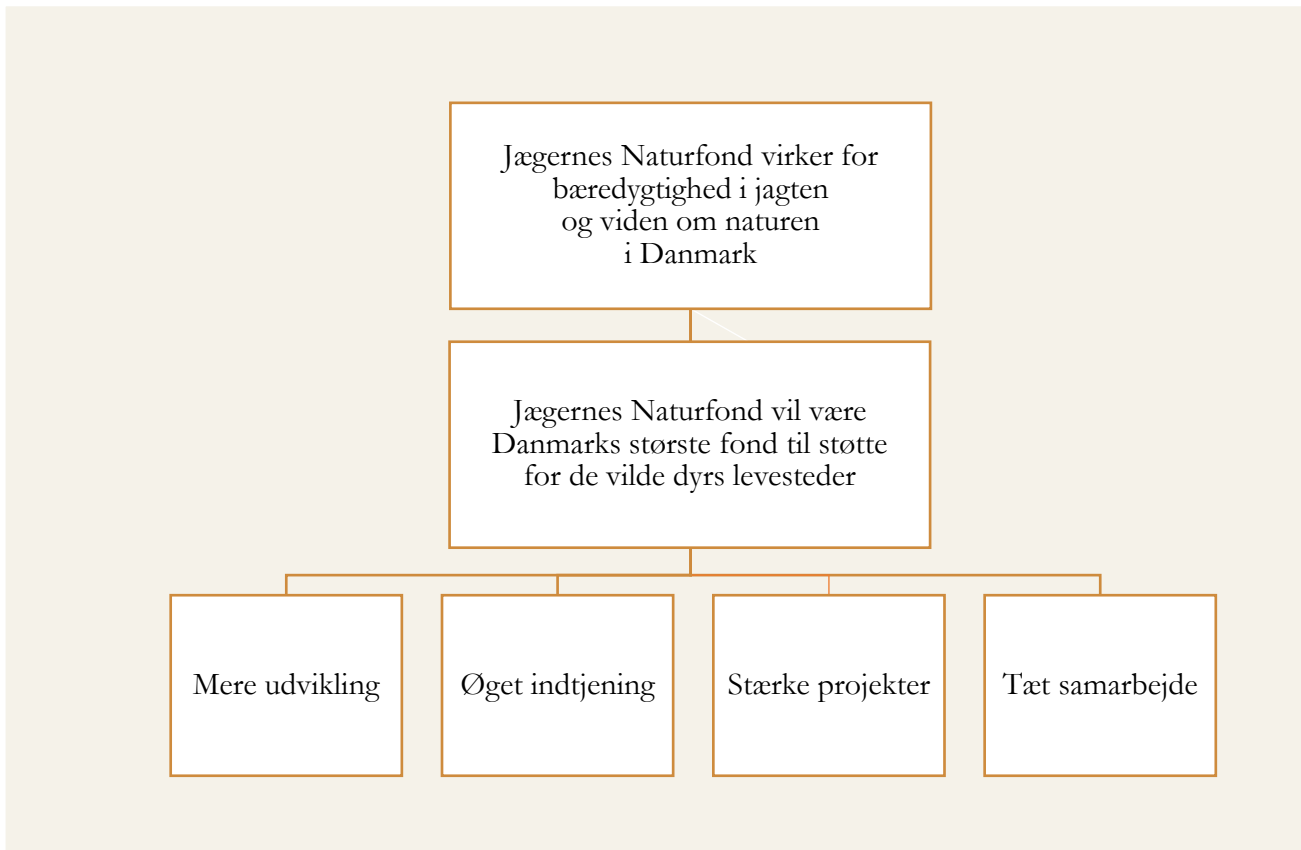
Jægernes Naturfond virker for bæredygtighed i jagten og viden om naturen i Danmark

Jægernes Naturfond vil være Danmarks største fond til støtte for de vilde dyrs levesteder

Mere udvikling

Øget indtjening

Stærke projekter

Tæt samarbejde